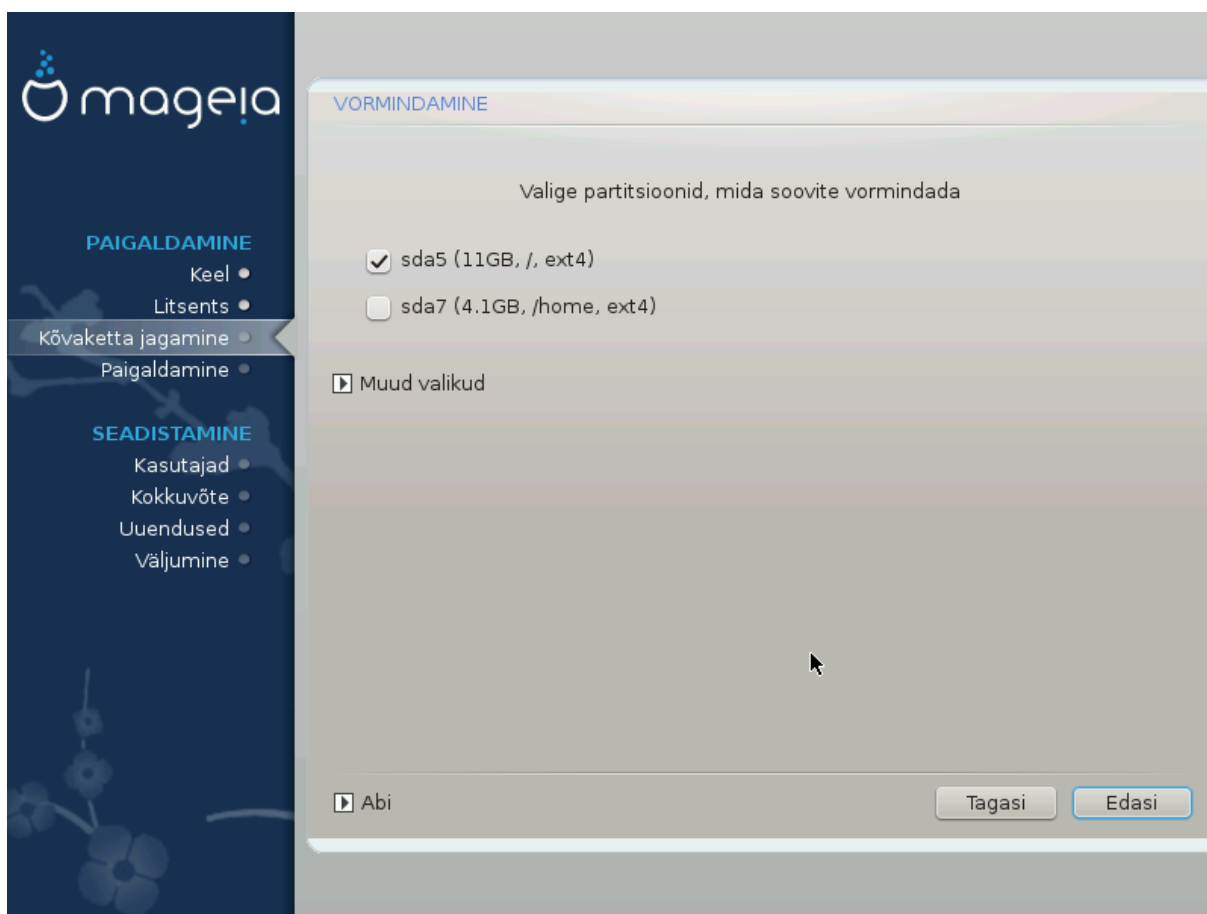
mageia

PAIGALDAMINE
Keel
Litsents
Kõvaketta jagamine
Paigaldamine

SEADISTAMINE
Kasutajad
Kokkuvõte
Uuendused
Väljumine

VORMINDAMINE

Valige partitsioonid, mida soovite vormindada

sda5 (11GB, /, ext4)

sda7 (4.1GB, /home, ext4)

Muud valikud

Abi

Tagasi

Edasi